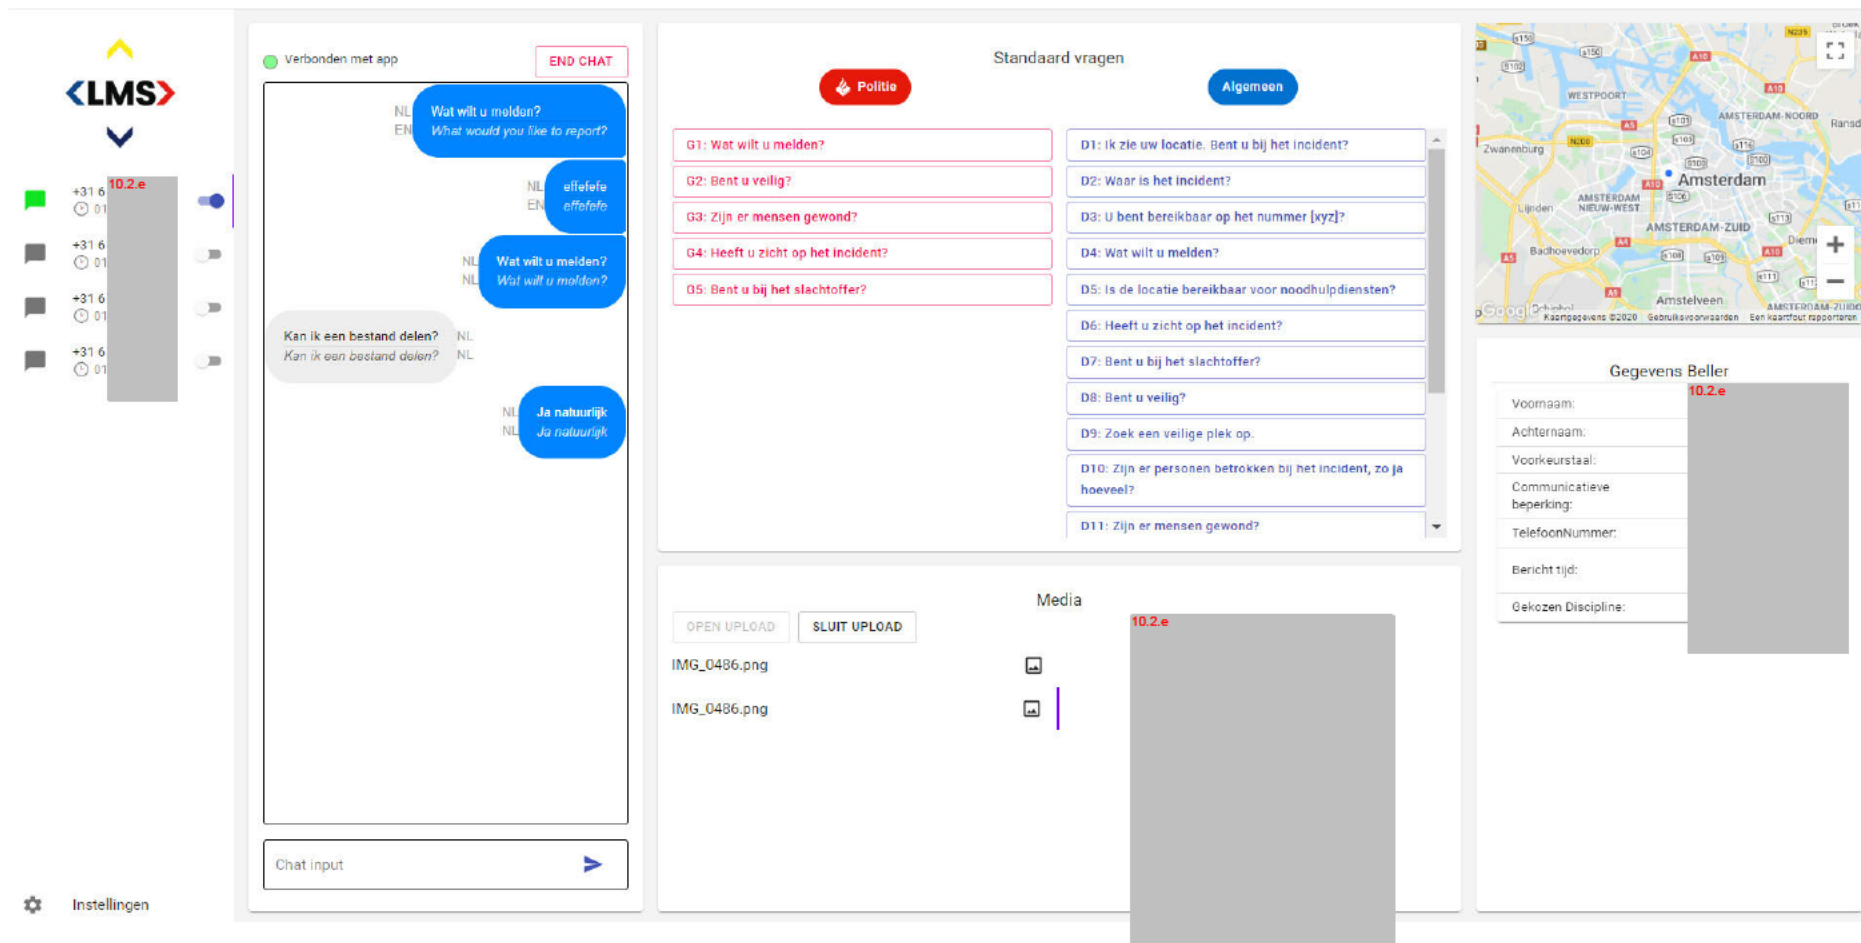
LMS

+31 6 01
10.2.e
+31 6 01
+31 6 01
+31 6 01

Instellingen

Verbonden met app
END CHAT

NL EN
Wat wilt u melden?
What would you like to report?

NL EN
effefefe
effefefe

NL NL
Wat wilt u melden?
Wat wilt u melden?

Kan ik een bestand delen?
Kan ik een bestand delen?
NL NL

NL NL
Ja natuurlijk
Ja natuurlijk

Chat input

Standaard vragen
Politie
Algemeen

G1: Wat wilt u melden?
G2: Bent u veilig?
G3: Zijn er mensen gewond?
G4: Heeft u zicht op het incident?
G5: Bent u bij het slachtoffer?

D1: Ik zie uw locatie. Bent u bij het incident?
D2: Waar is het incident?
D3: U bent bereikbaar op het nummer [xyz]?
D4: Wat wilt u melden?
D5: Is de locatie bereikbaar voor noodhulpdiensten?
D6: Heeft u zicht op het incident?
D7: Bent u bij het slachtoffer?
D8: Bent u veilig?
D9: Zoek een veilige plek op.
D10: Zijn er personen betrokken bij het incident, zo ja hoeveel?
D11: Zijn er mensen gewond?

Media
OPEN UPLOAD
SLUIT UPLOAD
IMG_0486.png
IMG_0486.png
10.2.e

WESTPOORT
AMSTERDAM-NOORD
Zwanenburg
Amsterdam
AMSTERDAM NIEUW-WEST
AMSTERDAM-ZUID
Lijnden
Badhoevedorp
Diemen
Amstelveen
Schiphol
Google
Kaartgegevens ©2020 Gebruiksvoorwaarden Een kaartfout rapporteren

Gegevens Beller
10.2.e
Voornaam:
Achternaam:
Voorkeurstaal:
Communicatieve beperking:
TelefoonNummer:
Bericht tijd:
Gekozen Discipline: